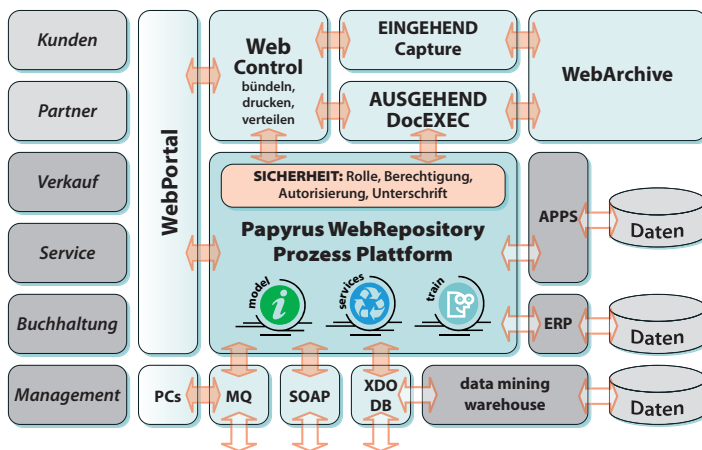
Kunden

Partner

Verkauf

Service

Buchhaltung

Management

WebPortal

Web Control
bündeln, drucken, verteilen

EINGEHEND
Capture

AUSGEHEND
DocEXEC

WebArchive

SICHERHEIT: Rolle, Berechtigung, Autorisierung, Unterschrift

Papyrus WebRepository
Prozess Plattform

model

services

train

APPS

Daten

ERP

Daten

PCs

MQ

SOAP

XDO
DB

data mining
warehouse

Daten